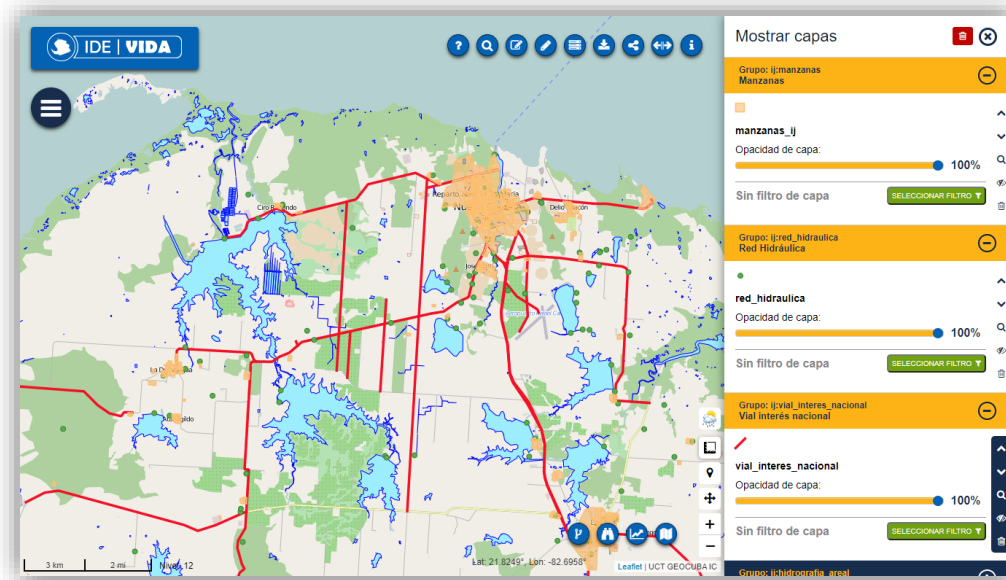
IDE | VIDA

Ciro Redondo

Nueva Gerona

Delio Chacón

Reparto

La Demajagua

Mostrar capas

Grupo: ij:manzanas
Manzanas

manzanas_ij
Opacidad de capa:
100%
Sin filtro de capa
SELECCIONAR FILTRO

Grupo: ij:red_hidraulica
Red Hidráulica

red_hidraulica
Opacidad de capa:
100%
Sin filtro de capa
SELECCIONAR FILTRO

Grupo: ij:vial_interes_nacional
Vial interés nacional

vial_interes_nacional
Opacidad de capa:
100%
Sin filtro de capa
SELECCIONAR FILTRO

Grupo: ij:hidrografia_areal

3 km
2 mi
Nivel: 12
Lat: 21.8249°, Lon: -82.6958°
Leaflet | UCT GEOCUBA IC
+
−